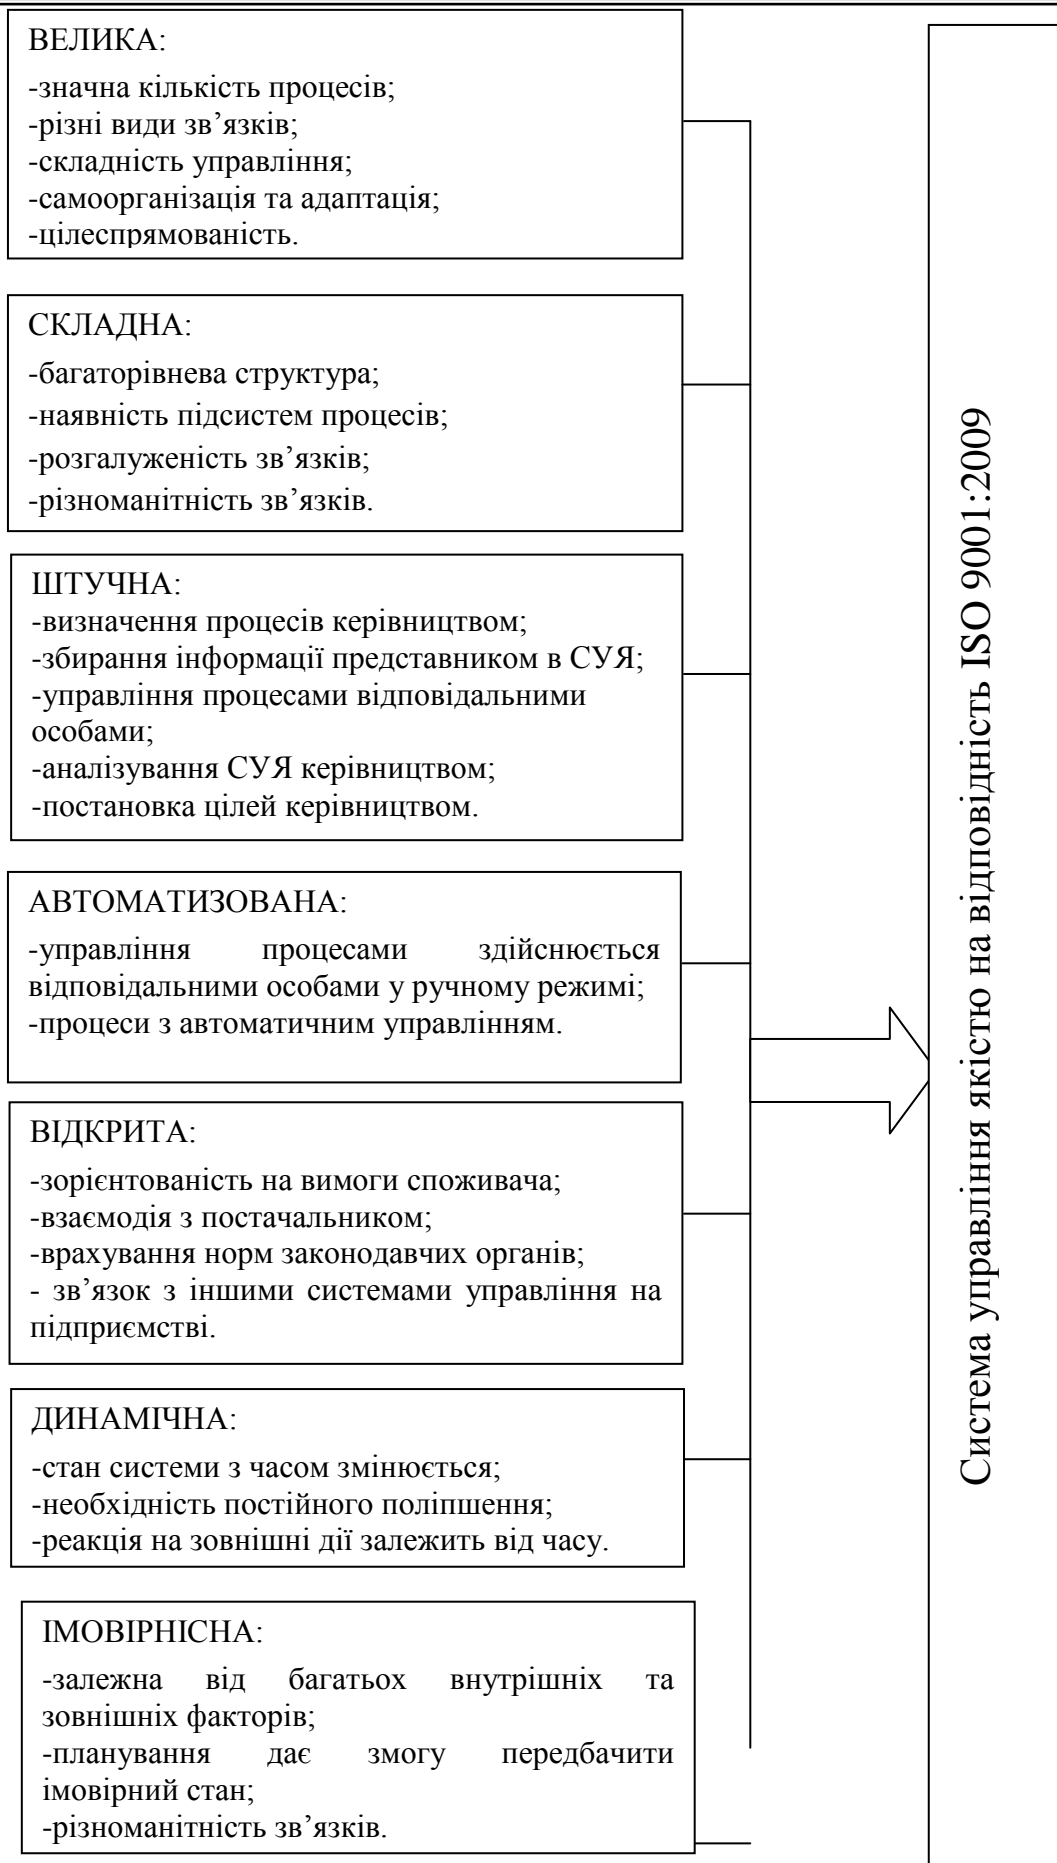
ВЕЛИКА:
-значна кількість процесів;
-різні види зв’язків;
-складність управління;
-самоорганізація та адаптація;
-цілеспрямованість.

СКЛАДНА:
-багаторівнева структура;
-наявність підсистем процесів;
-розгалуженість зв’язків;
-різноманітність зв’язків.

ШТУЧНА:
-визначення процесів керівництвом;
-збирання інформації представником в СУЯ;
-управління процесами відповідальними особами;
-аналізування СУЯ керівництвом;
-постановка цілей керівництвом.

АВТОМАТИЗОВАНА:
-управління процесами здійснюється відповідальними особами у ручному режимі;
-процеси з автоматичним управлінням.

ВІДКРИТА:
-зорієнтованість на вимоги споживача;
-взаємодія з постачальником;
-врахування норм законодавчих органів;
- зв’язок з іншими системами управління на підприємстві.

ДИНАМІЧНА:
-стан системи з часом змінюється;
-необхідність постійного поліпшення;
-реакція на зовнішні дії залежить від часу.

ІМОВІРНІСНА:
-залежна від багатьох внутрішніх та зовнішніх факторів;
-планування дає змогу передбачити імовірний стан;
-різноманітність зв’язків.

Система управління якістю на відповідність ISO 9001:2009